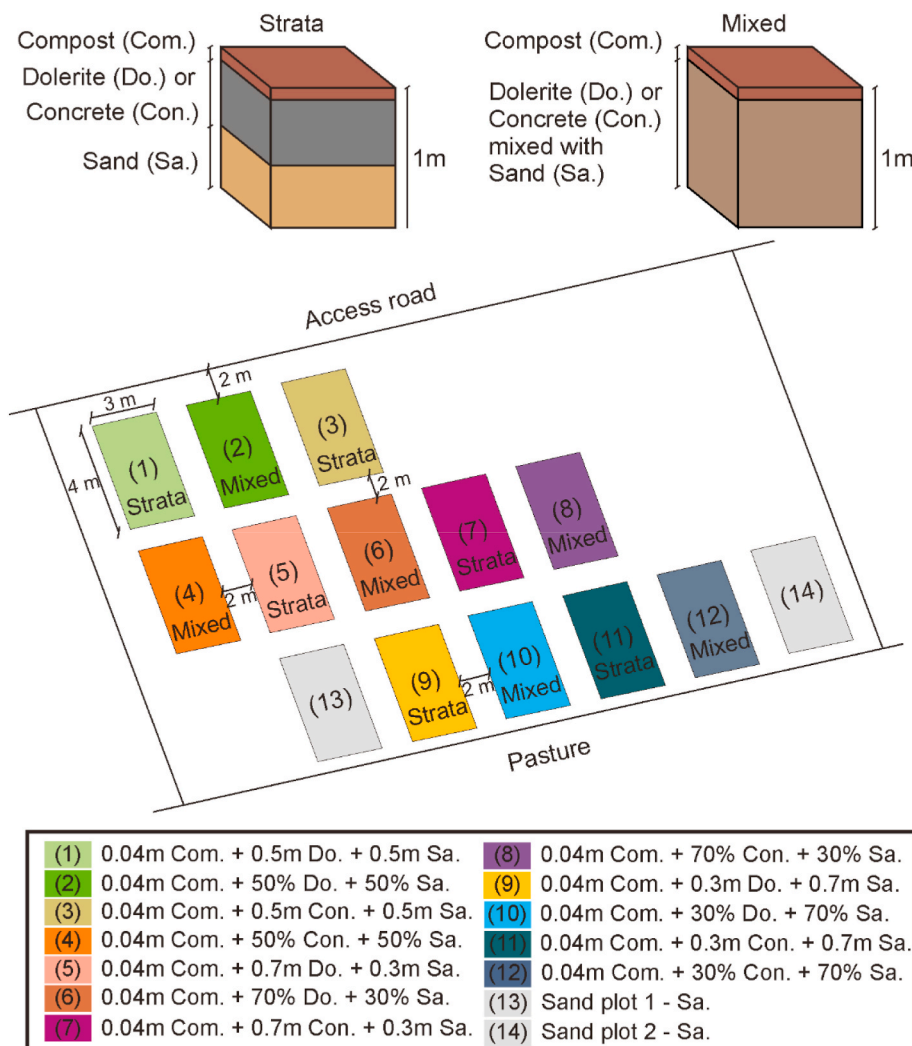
Strata

Compost (Com.)
Dolerite (Do.) or
Concrete (Con.)
Sand (Sa.)
1m

Mixed

Compost (Com.)
Dolerite (Do.) or
Concrete (Con.)
mixed with
Sand (Sa.)
1m

Access road

3 m
2 m
4 m
(1) Strata
(2) Mixed
(3) Strata
2 m
(7) Strata
(8) Mixed
(4) Mixed
2 m
(5) Strata
(6) Mixed
(14)
(11) Strata
(12) Mixed
(13)
(9) Strata
2 m
(10) Mixed

Pasture

(1) 0.04m Com. + 0.5m Do. + 0.5m Sa.
(2) 0.04m Com. + 50% Do. + 50% Sa.
(3) 0.04m Com. + 0.5m Con. + 0.5m Sa.
(4) 0.04m Com. + 50% Con. + 50% Sa.
(5) 0.04m Com. + 0.7m Do. + 0.3m Sa.
(6) 0.04m Com. + 70% Do. + 30% Sa.
(7) 0.04m Com. + 0.7m Con. + 0.3m Sa.
(8) 0.04m Com. + 70% Con. + 30% Sa.
(9) 0.04m Com. + 0.3m Do. + 0.7m Sa.
(10) 0.04m Com. + 30% Do. + 70% Sa.
(11) 0.04m Com. + 0.3m Con. + 0.7m Sa.
(12) 0.04m Com. + 30% Con. + 70% Sa.
(13) Sand plot 1 - Sa.
(14) Sand plot 2 - Sa.